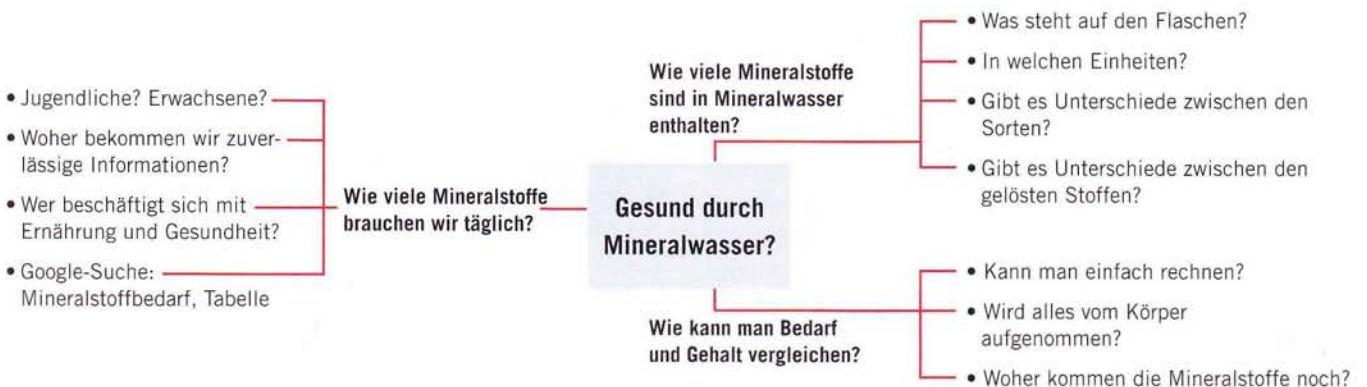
Gesund durch Mineralwasser?

Wie viele Mineralstoffe brauchen wir täglich?

• Jugendliche? Erwachsene?
• Woher bekommen wir zuverlässige Informationen?
• Wer beschäftigt sich mit Ernährung und Gesundheit?
• Google-Suche: Mineralstoffbedarf, Tabelle

Wie viele Mineralstoffe sind in Mineralwasser enthalten?

• Was steht auf den Flaschen?
• In welchen Einheiten?
• Gibt es Unterschiede zwischen den Sorten?
• Gibt es Unterschiede zwischen den gelösten Stoffen?

Wie kann man Bedarf und Gehalt vergleichen?

• Kann man einfach rechnen?
• Wird alles vom Körper aufgenommen?
• Woher kommen die Mineralstoffe noch?